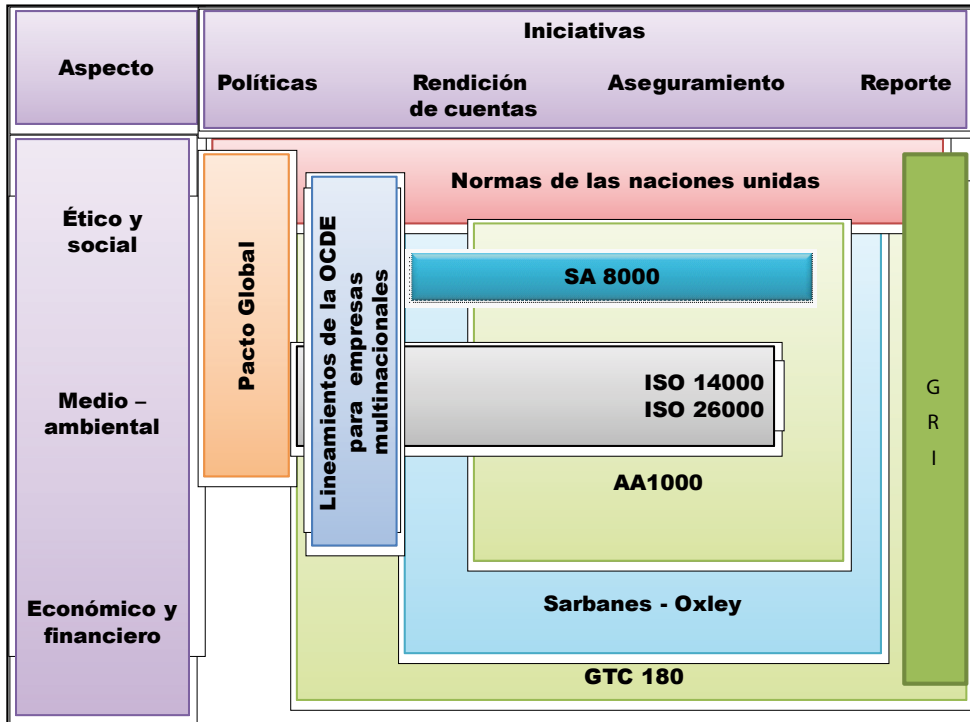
Aspecto

Iniciativas

Políticas

Rendición de cuentas

Aseguramiento

Reporte

Ético y social

Medio – ambiental

Económico y financiero

Pacto Global

Lineamientos de la OCDE para empresas multinacionales

Normas de las naciones unidas

SA 8000

ISO 14000
ISO 26000

AA1000

Sarbanes - Oxley

GTC 180

G R I